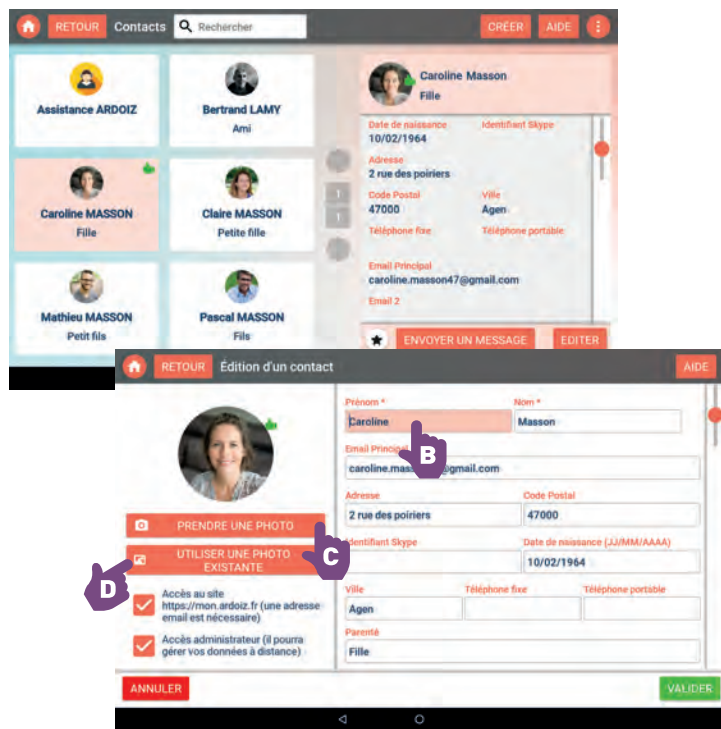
RETOUR Contacts Rechercher CRÉER AIDE

Assistance ARDOIZ

Bertrand LAMY
Ami

Caroline MASSON
Fille

Claire MASSON
Petite fille

Mathieu MASSON
Petit fils

Pascal MASSON
Fils

Caroline Masson
Fille

Date de naissance
10/02/1964
Identifiant Skype
Adresse
2 rue des poiriers
Code Postal
47000
Ville
Agen
Téléphone fixe
Téléphone portable
Email Principal
caroline.masson47@gmail.com
Email 2

ENVOYER UN MESSAGE EDITER

RETOUR Édition d'un contact AIDE

PRENDRE UNE PHOTO
UTILISER UNE PHOTO EXISTANTE
Accès au site https://mon.ardoiz.fr (une adresse email est nécessaire)
Accès administrateur (il pourra gérer vos données à distance)

Prénom *
Caroline
Nom *
Masson
Email Principal
caroline.mas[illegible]@gmail.com
Adresse
2 rue des poiriers
Code Postal
47000
Identifiant Skype
Date de naissance (JJ/MM/AAAA)
10/02/1964
Ville
Agen
Téléphone fixe
Téléphone portable
Parenté
Fille

B
C
D

ANNULER VALIDER